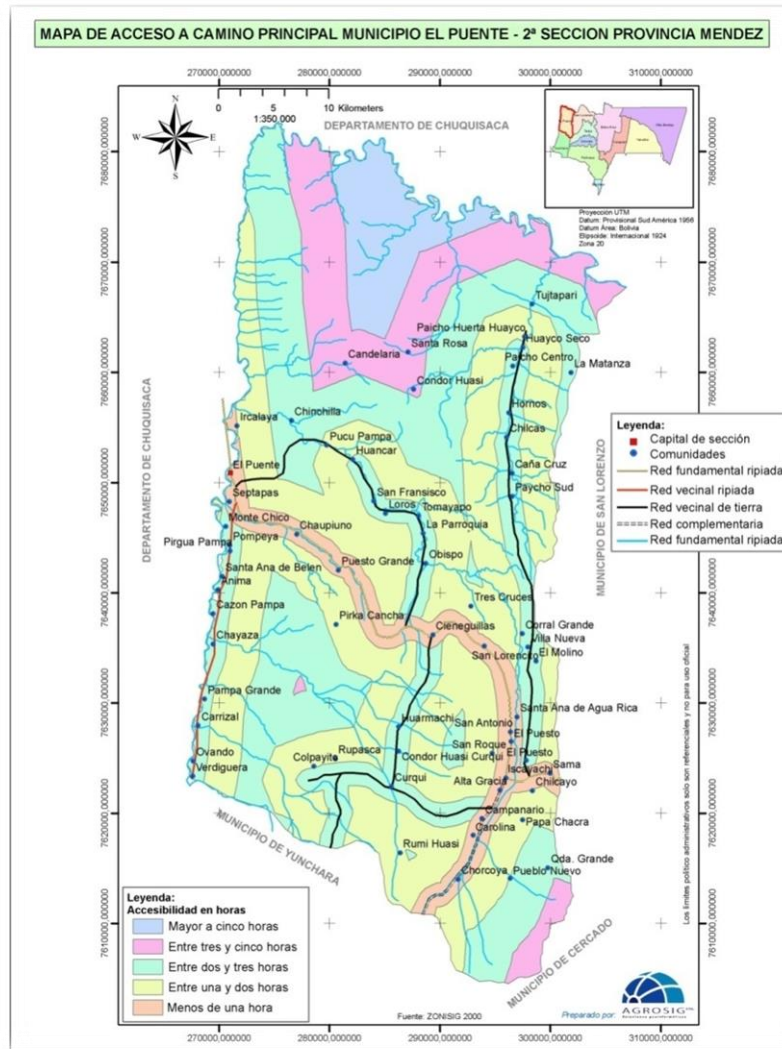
MAPA DE ACCESO A CAMINO PRINCIPAL MUNICIPIO EL PUENTE - 2ª SECCION PROVINCIA MENDEZ

270000,000000 280000,000000 290000,000000 300000,000000 310000,000000

N
W E
S

0 5 10 Kilometers
1:350,000

DEPARTAMENTO DE CHUQUISACA

Proyección UTM
Datum: Provisional Sud América 1956
Datum Área: Bolivia
Elipsoide: Internacional 1924
Zona 20

7680000,000000
7670000,000000
7660000,000000
7650000,000000
7640000,000000
7630000,000000
7620000,000000
7610000,000000

Tujtapari
Paicho Huerta Huayco
Huayco Seco
Santa Rosa
Candelaria
Paicho Centro
La Matanza
Condor Huasi
Hornos
Ircalaya
Chinchilla
Chilcas
Pucu Pampa
Huancar
Caña Cruz
El Puente
Paycho Sud
Septapas
San Fransisco
Loros
Tomayapo
Monte Chico
Chaupiuno
La Parroquia
Pompeya
Pirgua Pampa
Puesto Grande
Obispo
Santa Ana de Belen
Anima
Cazon Pampa
Tres Cruces
Pirka Cancha
Corral Grande
Cieneguillas
Villa Nueva
Chayaza
San Lorenzo
El Molino
Pampa Grande
Santa Ana de Agua Rica
Carrizal
Huarmachi
San Antonio
El Puesto
Ovando
Rupasca
San Roque
El Puesto
Verdiguera
Colpayito
Condor Huasi Curqui
Iscayach
Sama
Curqui
Alta Gracia
Chilcayo
Campanario
Carolina
Papa Chacra
Rumi Huasi
Qda. Grande
Chorcoya
Pueblo Nuevo

DEPARTAMENTO DE CHUQUISACA
MUNICIPIO DE SAN LORENZO
MUNICIPIO DE YUNCHARA
MUNICIPIO DE CERCADO

Leyenda:
Capital de sección
Comunidades
Red fundamental ripiada
Red vecinal ripiada
Red vecinal de tierra
Red complementaria
Red fundamental ripiada

Leyenda:
Accesibilidad en horas
Mayor a cinco horas
Entre tres y cinco horas
Entre dos y tres horas
Entre una y dos horas
Menos de una hora

Los límites político administrativos solo son referenciales y no para uso oficial

Fuente: ZONISIG 2000
Preparado por: AGROSIG